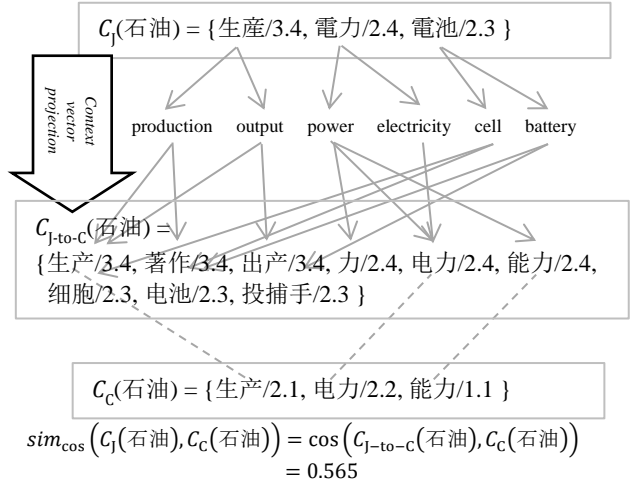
$C_{\mathrm{J}}$(石油) = {生産/3.4, 電力/2.4, 電池/2.3 }

Context vector projection

production output power electricity cell battery

$C_{\mathrm{J\text{-}to\text{-}C}}$(石油) = {生产/3.4, 著作/3.4, 出产/3.4, 力/2.4, 电力/2.4, 能力/2.4, 细胞/2.3, 电池/2.3, 投捕手/2.3 }

$C_{\mathrm{C}}$(石油) = {生产/2.1, 电力/2.2, 能力/1.1 }

$sim_{\cos}\left(C_{\mathrm{J}}(\text{石油}), C_{\mathrm{C}}(\text{石油})\right) = \cos\left(C_{\mathrm{J-to-C}}(\text{石油}), C_{\mathrm{C}}(\text{石油})\right) = 0.565$